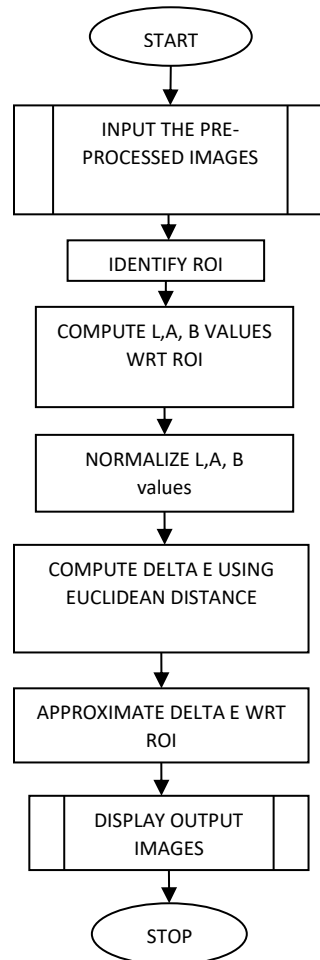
START

INPUT THE PRE-PROCESSED IMAGES

IDENTIFY ROI

COMPUTE L,A, B VALUES WRT ROI

NORMALIZE L,A, B values

COMPUTE DELTA E USING EUCLIDEAN DISTANCE

APPROXIMATE DELTA E WRT ROI

DISPLAY OUTPUT IMAGES

STOP